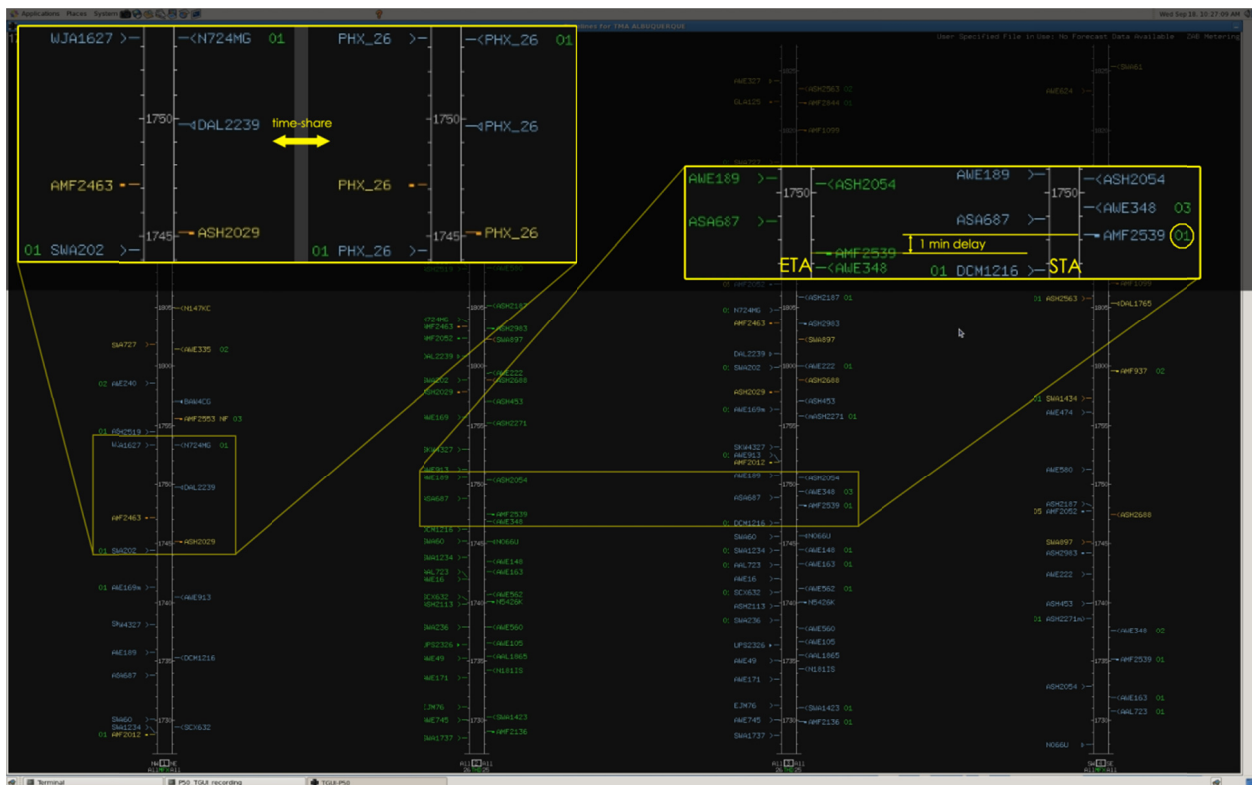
Applications Places System
Wed Sep 19, 10:27:09 AM
User Specified File in Use: No Forecast Data Available ZAB Metering

WJA1627 >– –<N724MG 01
–1750– –<DAL2239
AMF2463 –
01 SWA202 >– –1745– –ASH2029
time-share
PHX_26 >– –<PHX_26 01
–1750– –<PHX_26
PHX_26 –
01 PHX_26 >– –1745– –PHX_26

AWE189 >– –1750– –<ASH2054
ASA687 >–
–AMF2539
–<AWE348
ETA
1 min delay
AWE189 >– –1750– –<ASH2054
ASA687 >– –<AWE348 03
–AMF2539 01
01 DCM1216 >–
STA

1805 <N147KC
SWA727 >– <AWE335 02
02 AE240 >– 1800
BAW4CG
AMF2553 HF 03
01 ASH2519 >–
WJA1627 >– <N724MG 01
1750 <DAL2239
AMF2463
01 SWA202 >– 1745 ASH2029
01 AWE169 >– <AWE913
1740
SWA4327 >–
AWE189 >– 1735 <DCM1216
ASA687 >–
SWA60 >– 1730 <SCX632
SWA1234 >–
01 AMF2012 >–

1805 <ASH2187
AMF2463 – ASH2983
AMF2052 – SWA897
DAL2239 >– 1800
<AWE222
ASH2688
<ASH453
AWE169 >– <ASH2271
SWA4327 >–
AWE913 >–
AWE189 >– 1750 <ASH2054
ASA687 >–
AMF2539
AWE348
DCM1216 >–
SWA60 >– 1745 <N066U
SWA1234 >– <AWE148
AAL723 >– <AWE163
AWE16 >–
SCX632 >– <AWE562
ASH2113 >– 1740 N5428K
SWA236 >– <AWE560
UPS2326 >– <AWE105
AWE49 >– 1735 <AAL1865
<N181IS
AWE171 >–
EJM76 >–
AWE745 >– 1730 <SWA1423
AMF2136
SWA1737 >–

AWE327 >– 1825 <ASH2563 02
SLA125 >– <ASH2844 01
AMF1099
01 N724MG >– 1805 <ASH2187 01
AMF2463 – ASH2983
SWA897
DAL2239 >–
01 SWA202 >– 1800 <AWE222 01
ASH2688
ASH2029 –
<ASH453
AWE169 >– <ASH2271 01
SWA4327 >–
AWE913 >–
AMF2012 –
AWE189
<ASH2054
<AWE348 03
ASA687 >–
AMF2539 01
01 DCM1216 >–
SWA60 >– <N066U
01 SWA1234 >– 1745 <AWE148 01
AAL723 >– <AWE163 01
AWE16 >–
01 SCX632 >– <AWE562 01
ASH2113 >– N5428K
SWA236 >– <AWE560
UPS2326 >– <AWE105
AWE49 >– <AAL1865
<N181IS
AWE171 >–
EJM76 >– <SWA1423 01
AWE745 >– 1730 AMF2136 01
SWA1737 >–

1825 SWA61
AWE624 >–
01 ASH2563 >– 1805 <DAL1765
1800 AMF937 02
01 SWA1434 >–
AWE474 >–
AWE580 >–
ASH2187 >–
05 AMF2052 – <ASH2688
SWA897 >–
SWA2983 >–
AWE222 >–
ASH453 >– 1740
01 ASH2271 >– <AWE348 02
1735 AMF2539 01
ASH2054 >– <AWE163 01
1730 AAL723 01
N066U >–

Terminal
P50_TGUI recording
TGUI-P50